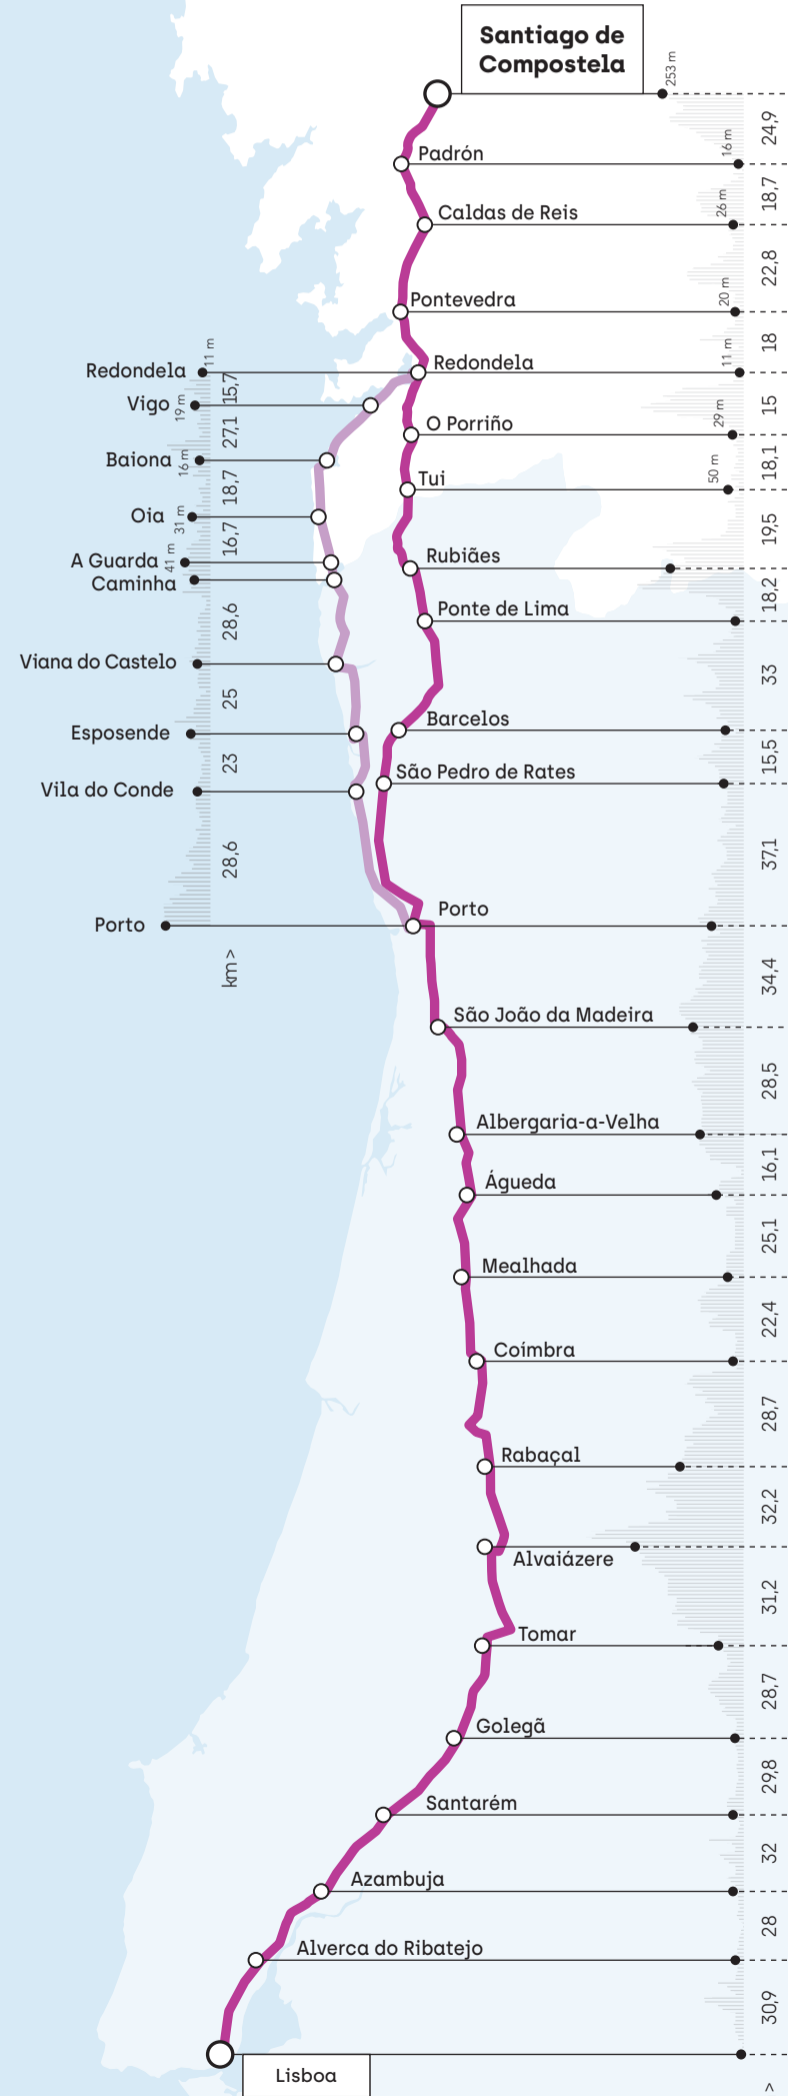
Santiago de Compostela
253 m
24,9
Padrón
16 m
18,7
Caldas de Reis
26 m
22,8
Pontevedra
20 m
18
Redondela
11 m
Redondela
11 m
15,7
15
Vigo
19 m
27,1
O Porriño
29 m
18,1
Baiona
16 m
Tui
50 m
18,7
19,5
Oia
31 m
16,7
Rubiães
A Guarda
41 m
Caminha
18,2
28,6
Ponte de Lima
Viana do Castelo
33
25
Barcelos
Esposende
15,5
23
São Pedro de Rates
Vila do Conde
37,1
28,6
Porto
Porto
km>
34,4
São João da Madeira
28,5
Albergaria-a-Velha
16,1
Águeda
25,1
Mealhada
22,4
Coimbra
28,7
Rabaçal
32,2
Alvaiázere
31,2
Tomar
28,7
Golegã
29,8
Santarém
32
Azambuja
28
Alverca do Ribatejo
30,9
Lisboa
>